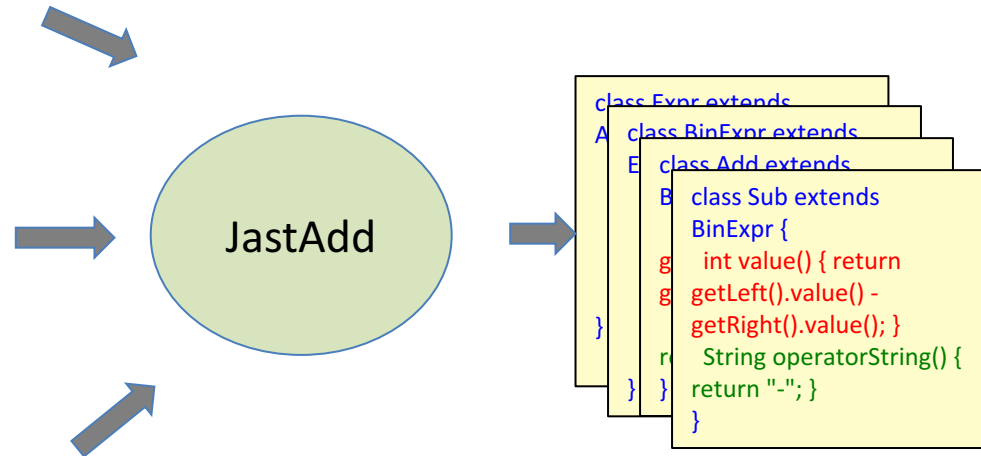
JastAdd

class Expr extends
A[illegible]

}

class BinExpr extends
E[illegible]

}

class Add extends
B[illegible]
g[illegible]
g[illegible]
r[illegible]
}

class Sub extends
BinExpr {
int value() { return getLeft().value() - getRight().value(); }
String operatorString() { return "-"; }
}